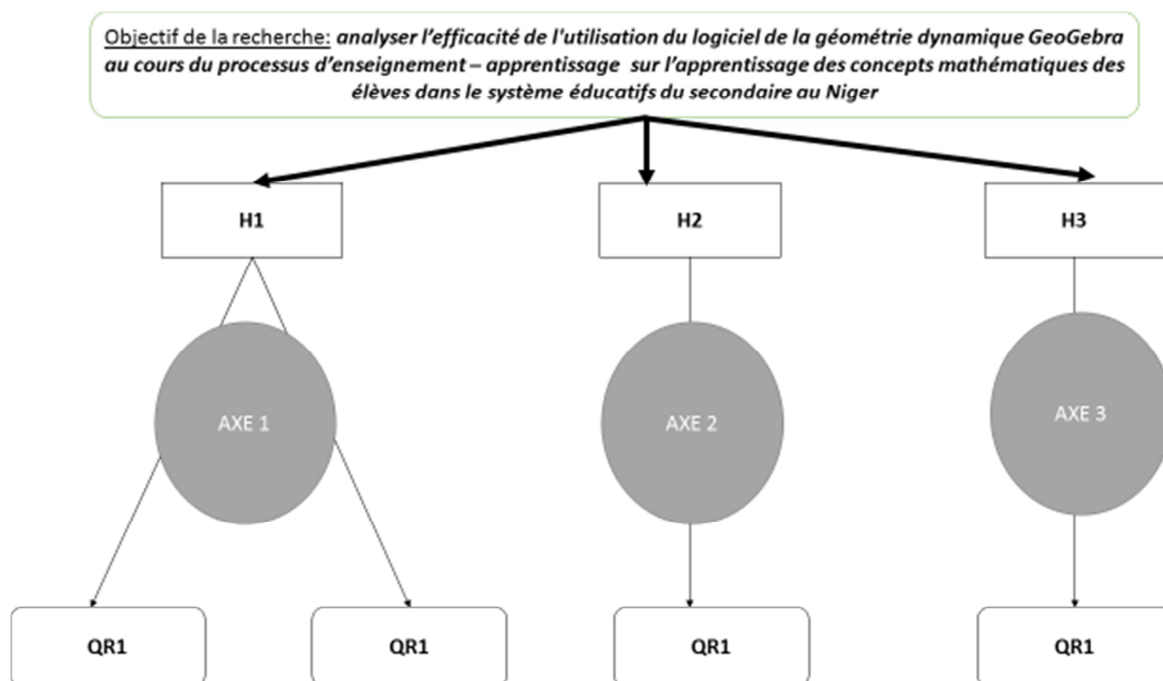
Objectif de la recherche: analyser l'efficacité de l'utilisation du logiciel de la géométrie dynamique GeoGebra au cours du processus d'enseignement – apprentissage sur l'apprentissage des concepts mathématiques des élèves dans le système éducatifs du secondaire au Niger

H1

H2

H3

AXE 1

AXE 2

AXE 3

QR1

QR1

QR1

QR1